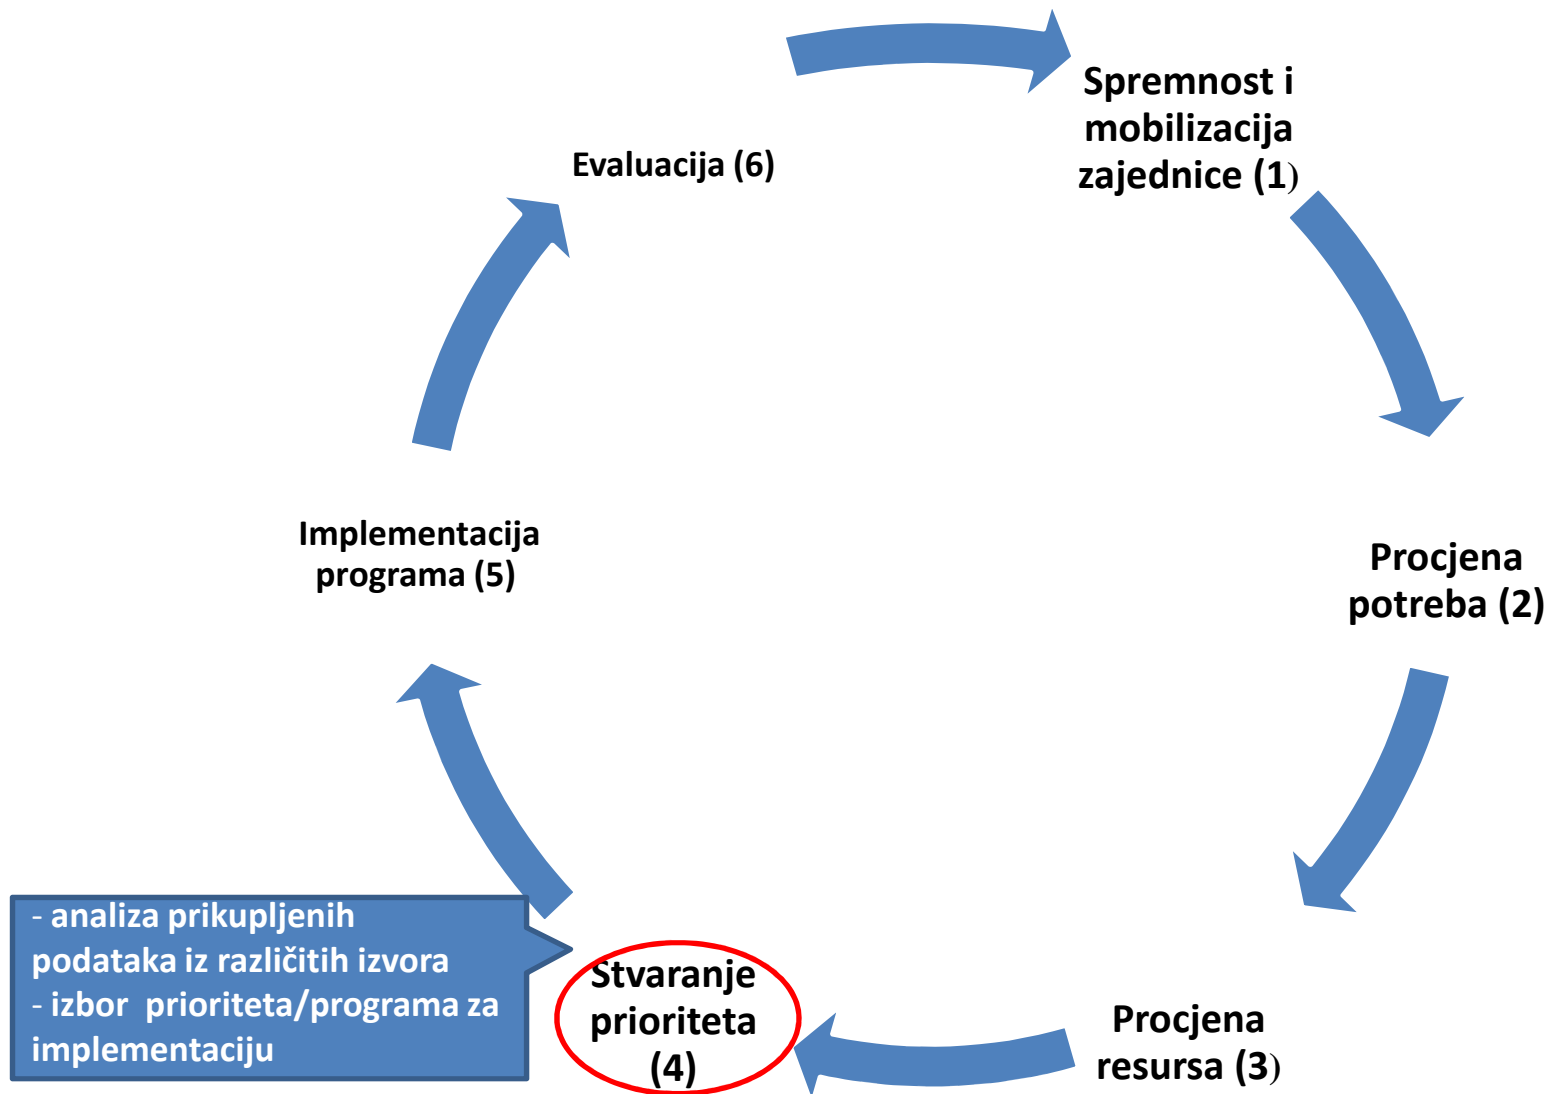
Spremnost i mobilizacija zajednice (1)

Procjena potreba (2)

Procjena resursa (3)

Stvaranje prioriteta (4)

- analiza prikupljenih podataka iz različitih izvora
- izbor prioriteta/programa za implementaciju

Implementacija programa (5)

Evaluacija (6)